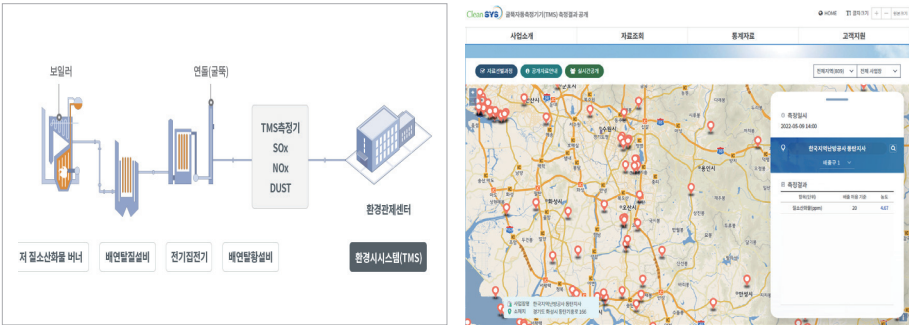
보일러

연돌(굴뚝)

TMS측정기
SOx
NOx
DUST

환경관제센터

저 질소산화물 버너

배연탈질설비

전기집진기

배연탈황설비

환경시시스템(TMS)

Clean SYS 굴뚝자동측정기기(TMS) 측정결과 공개

HOME

사업소개

자료조회

통계자료

고객지원

자료선별과정

공개자료안내

실시간공개

측정일시
2022-05-06 14:00

한국지역난방공사 동탄지사

측정결과

| 항목(단위) | 배출 허용 기준 | 농도 |
|---|---|---|
| 질소산화물(ppm) | 20 | 4.67 |

사업장명 한국지역난방공사 동탄지사
소재지 경기도 화성시 동탄기흥로 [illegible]